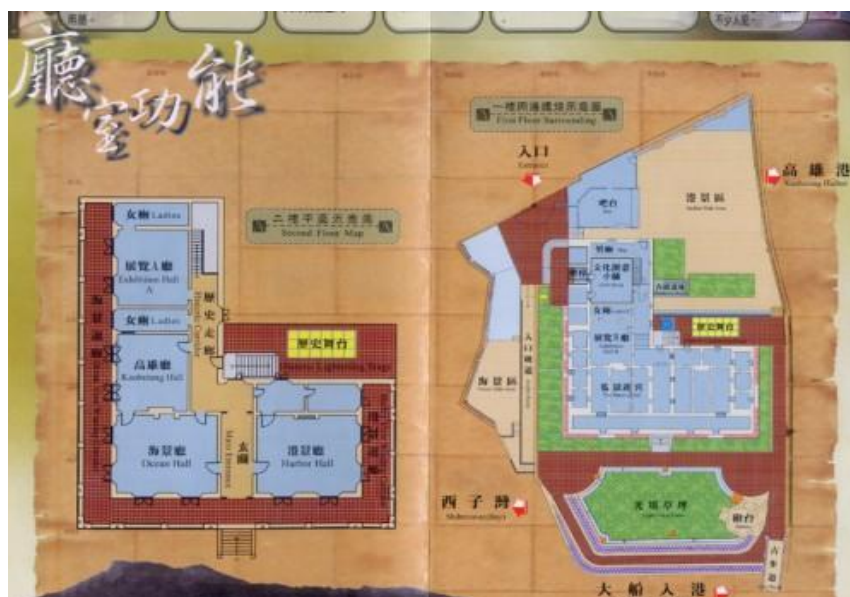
廳室功能

二樓平面示意圖
Second Floor Map

女廁 Ladies
展覽A廳
Exhibition Hall A
歷史走廊
女廁 Ladies
高雄廳
Kaohsiung Hall
歷史舞台
海景廳
Ocean Hall
玄關
Main Entrance
港景廳
Harbor Hall

一樓周邊環境示意圖
First Floor Surrounding

入口
Entrance
高雄港
Kaohsiung Harbor
吧台
港景區
男廁
文化創意小舖
女廁
展覽B廳
歷史舞台
臨港廊道
海景區
西子灣
光復草坪
觀台
大船入港